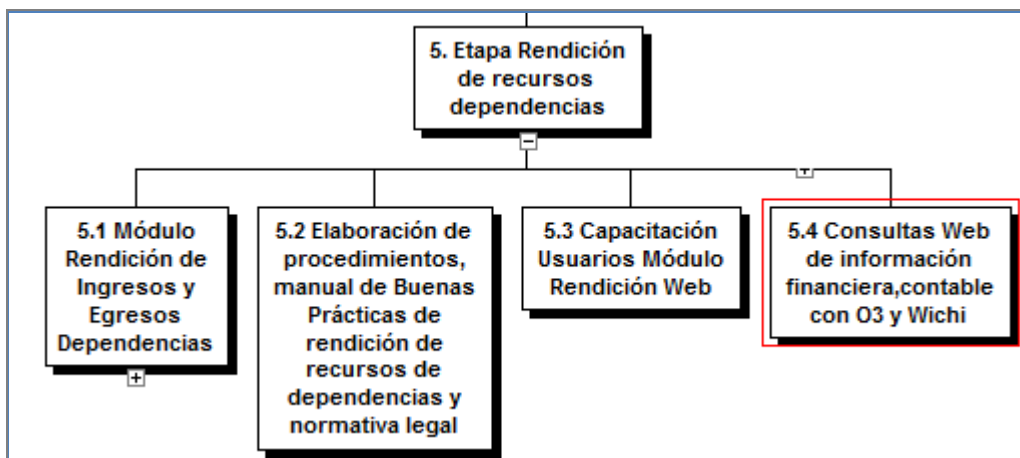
5. Etapa Rendición de recursos dependencias

5.1 Módulo Rendición de Ingresos y Egresos Dependencias

5.2 Elaboración de procedimientos, manual de Buenas Prácticas de rendición de recursos de dependencias y normativa legal

5.3 Capacitación Usuarios Módulo Rendición Web

5.4 Consultas Web de información financiera,contable con O3 y Wichi